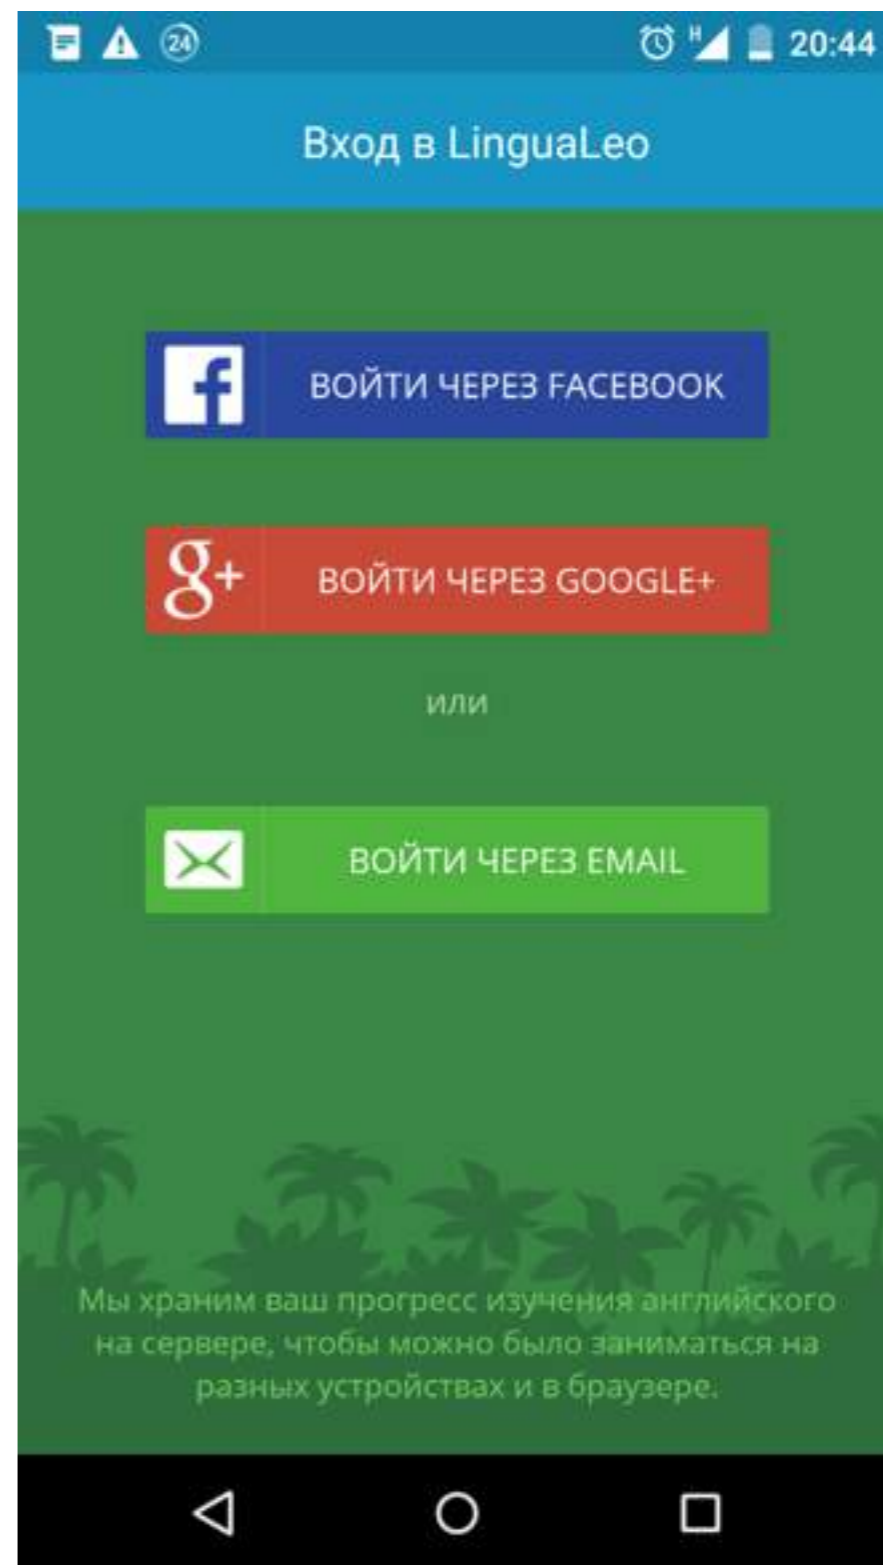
24 H 20:44

Вход в LinguaLeo

ВОЙТИ ЧЕРЕЗ FACEBOOK

g+ ВОЙТИ ЧЕРЕЗ GOOGLE+

или

ВОЙТИ ЧЕРЕЗ EMAIL

Мы храним ваш прогресс изучения английского на сервере, чтобы можно было заниматься на разных устройствах и в браузере.